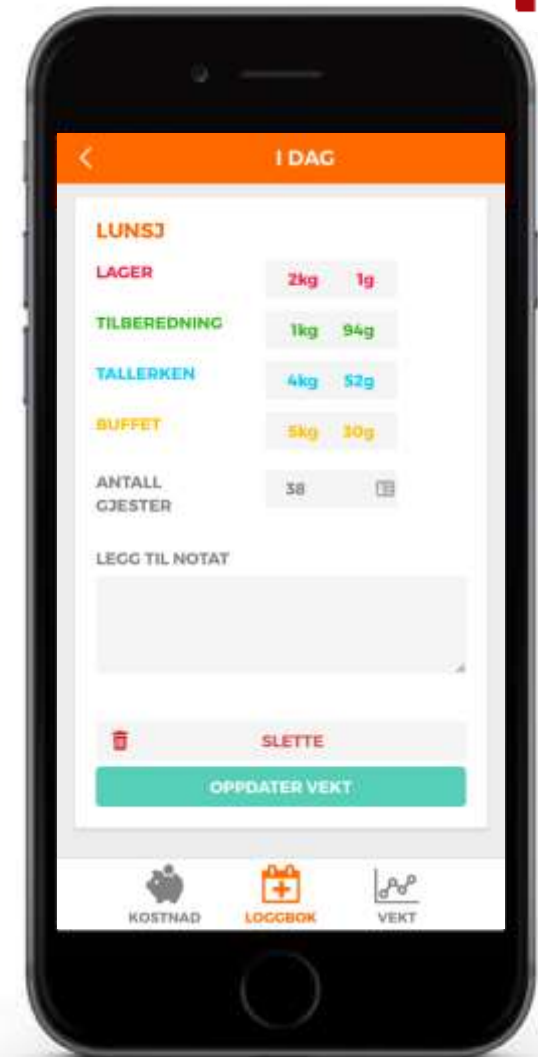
I DAG

LUNSJ

| LAGER | 2kg | 1g |
|---|---|---|
| TILBEREDNING | 1kg | 94g |
| TALLERKEN | 4kg | 52g |
| BUFFET | 5kg | 30g |

ANTALL GJESTER 38

LEGG TIL NOTAT

SLETTE

OPPDATER VEKT

KOSTNAD LOGGBOK VEKT